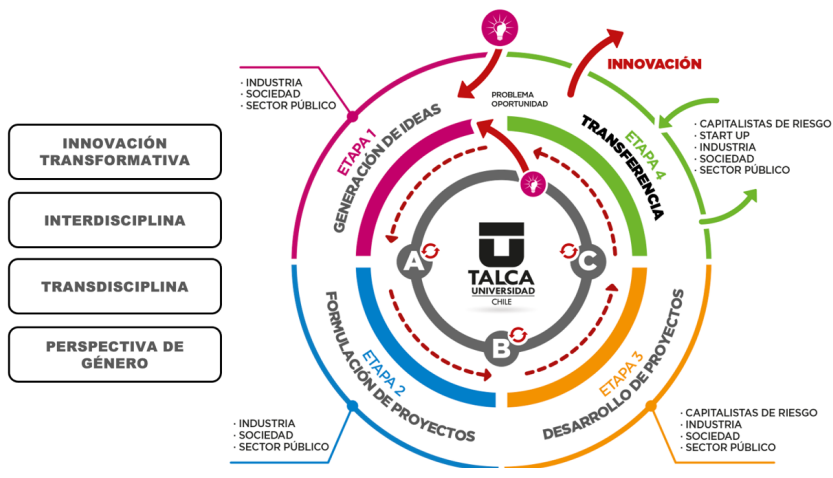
INNOVACIÓN TRANSFORMATIVA

INTERDISCIPLINA

TRANSDISCIPLINA

PERSPECTIVA DE GÉNERO

· INDUSTRIA
· SOCIEDAD
· SECTOR PÚBLICO

PROBLEMA
OPORTUNIDAD

INNOVACIÓN

· CAPITALISTAS DE RIESGO
· START UP
· INDUSTRIA
· SOCIEDAD
· SECTOR PÚBLICO

ETAPA 1
GENERACIÓN DE IDEAS

ETAPA 4
TRANSFERENCIA

A

C

B

TALCA
UNIVERSIDAD
CHILE

ETAPA 2
FORMULACIÓN DE PROYECTOS

ETAPA 3
DESARROLLO DE PROYECTOS

· INDUSTRIA
· SOCIEDAD
· SECTOR PÚBLICO

· CAPITALISTAS DE RIESGO
· INDUSTRIA
· SOCIEDAD
· SECTOR PÚBLICO